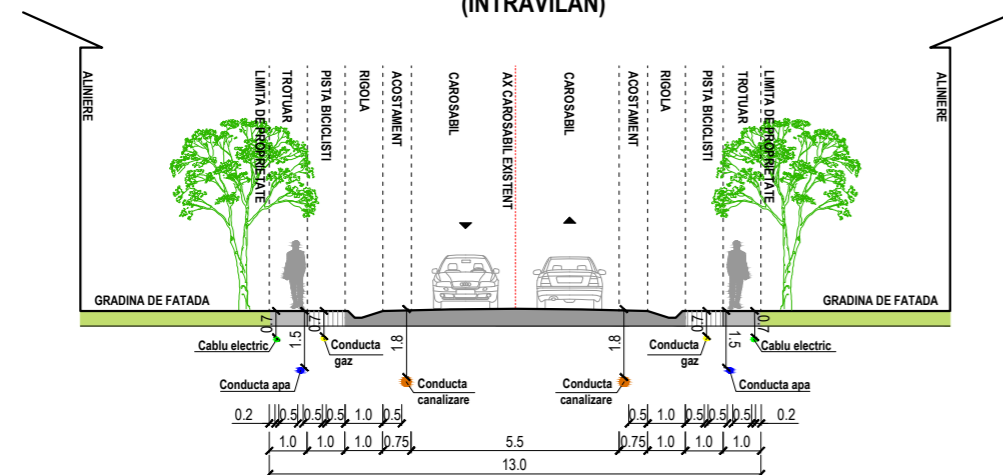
(INTRAVILAN)

ALINIERE
LIMITA DE PROPRIETATE
TROTUAR
PISTA BICICLISTI
RIGOLA
ACOSTAMENT
CAROSABIL
AX CAROSABIL EXISTENT
CAROSABIL
ACOSTAMENT
RIGOLA
PISTA BICICLISTI
TROTUAR
LIMITA DE PROPRIETATE
ALINIERE

GRADINA DE FATADA
GRADINA DE FATADA

0.7
1.5
0.7
1.8
1.8
0.7
1.5
0.7

Cablu electric
Conducta gaz
Conducta apa
Conducta canalizare
Conducta canalizare
Conducta gaz
Cablu electric
Conducta apa

0.2
0.5
0.5
0.5
1.0
0.5
0.5
1.0
0.5
0.5
0.5
0.2

1.0
1.0
1.0
0.75
5.5
0.75
1.0
1.0
1.0

13.0